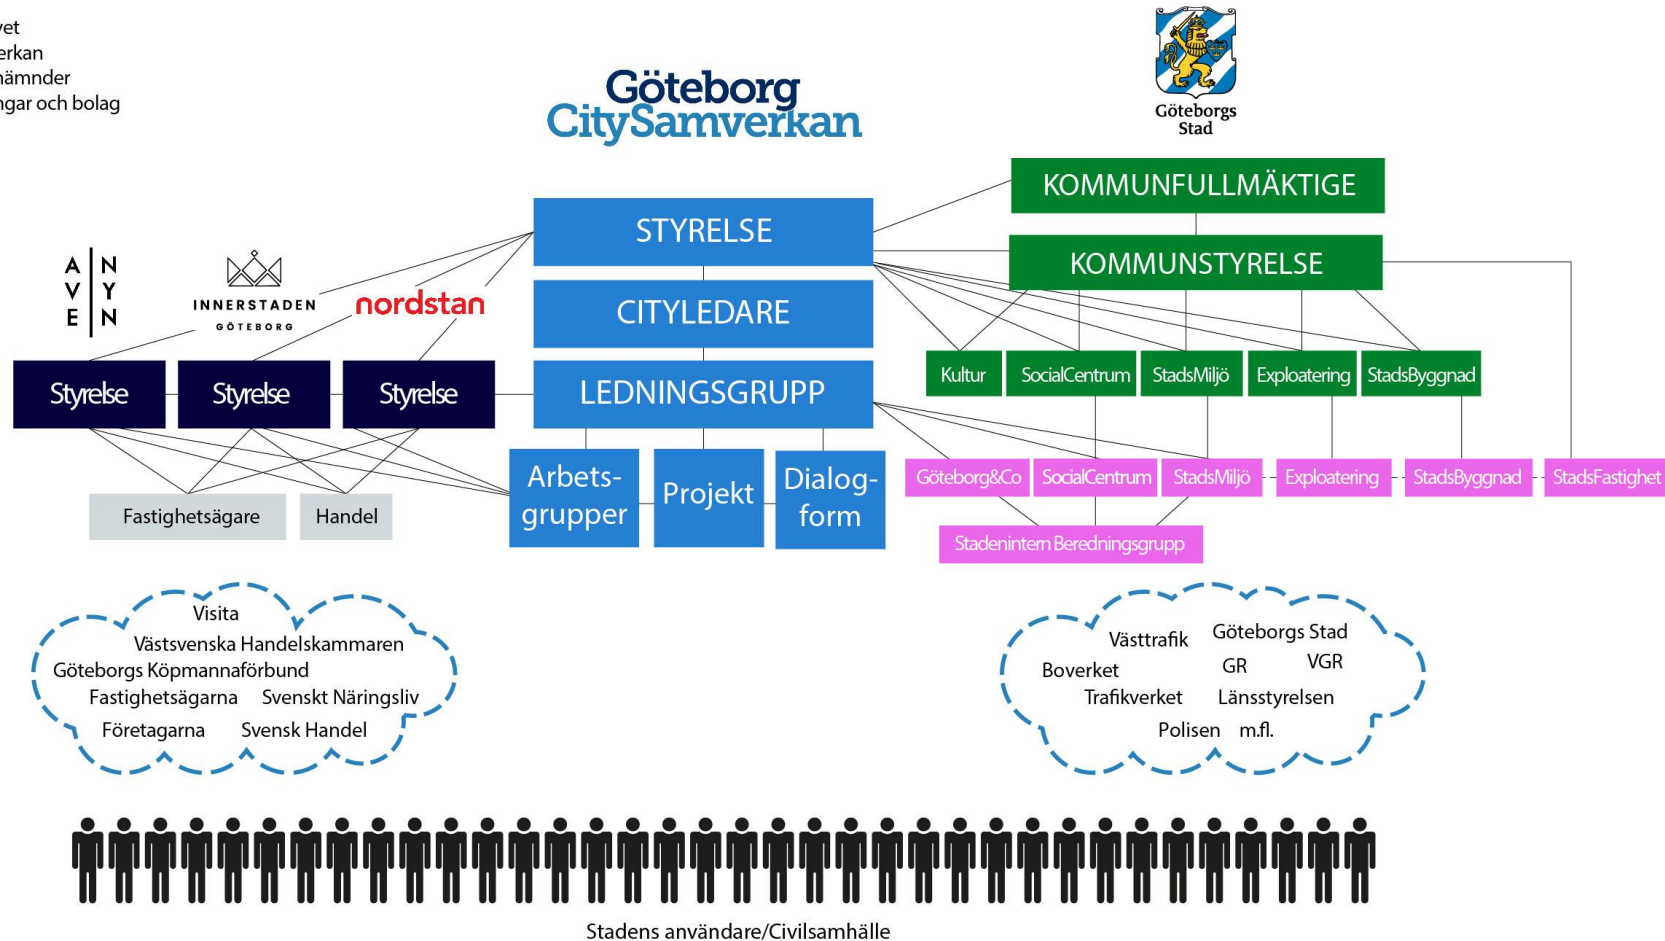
yet
erkan
nämnder
ngar och bolag

Göteborg
CitySamverkan

Göteborgs
Stad

KOMMUNFULLMÄKTIGE

KOMMUNSTYRELSE

STYRELSE

CITYLEDARE

LEDNINGSGRUPP

A V E
N Y N

INNERSTADEN
GÖTEBORG

nordstan

Styrelse

Styrelse

Styrelse

Kultur

SocialCentrum

StadsMiljö

Exploatering

StadsByggnad

Arbetsgrupper

Projekt

Dialogform

Göteborg&Co

SocialCentrum

StadsMiljö

Exploatering

StadsByggnad

StadsFastighet

Stadenintern Beredningsgrupp

Fastighetsägare

Handel

Visita
Västsvenska Handelskammaren
Göteborgs Köpmannaförbund
Fastighetsägarna
Svenskt Näringsliv
Företagarna
Svensk Handel

Västtrafik
Göteborgs Stad
Boverket
GR
VGR
Trafikverket
Länsstyrelsen
Polisen
m.fl.

Stadens användare/Civilsamhälle